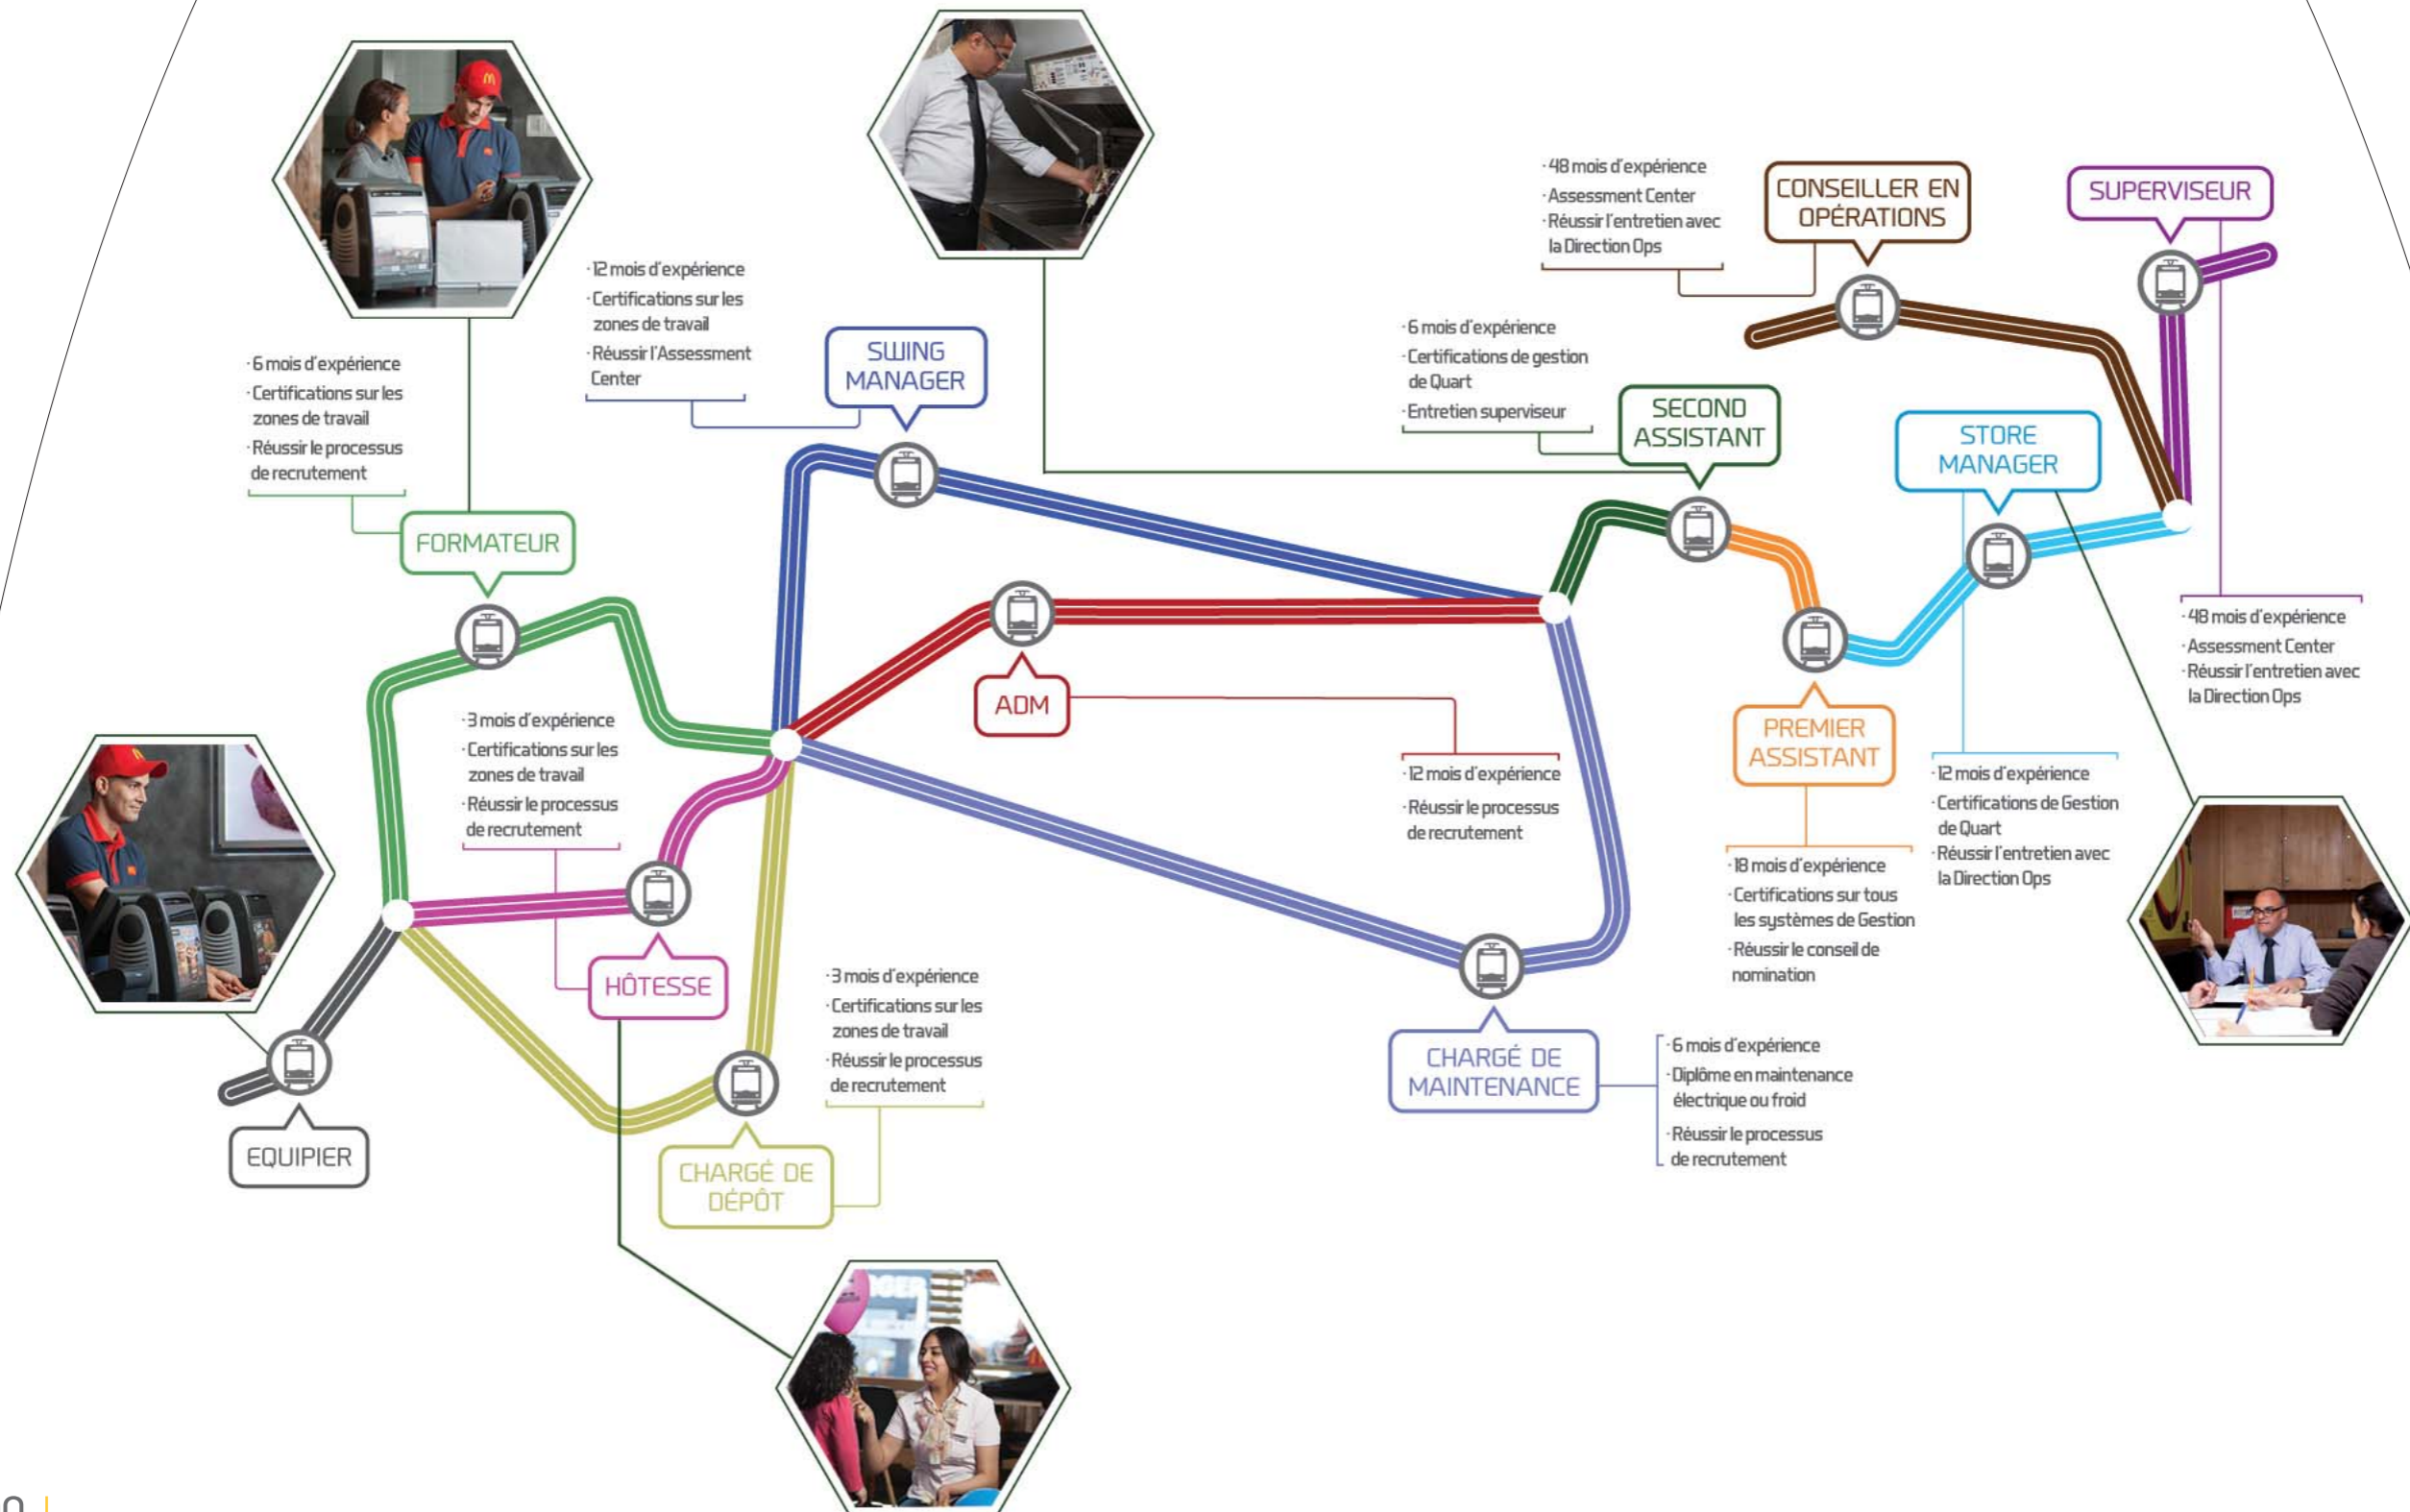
·48 mois d'expérience
·Assessment Center
·Réussir l'entretien avec la Direction Ops

CONSEILLER EN OPÉRATIONS

SUPERVISEUR

·12 mois d'expérience
·Certifications sur les zones de travail
·Réussir l'Assessment Center

SWING MANAGER

·6 mois d'expérience
·Certifications de gestion de Quart
·Entretien superviseur

SECOND ASSISTANT

STORE MANAGER

·6 mois d'expérience
·Certifications sur les zones de travail
·Réussir le processus de recrutement

FORMATEUR

ADM

·48 mois d'expérience
·Assessment Center
·Réussir l'entretien avec la Direction Ops

·3 mois d'expérience
·Certifications sur les zones de travail
·Réussir le processus de recrutement

PREMIER ASSISTANT

·12 mois d'expérience
·Réussir le processus de recrutement

·12 mois d'expérience
·Certifications de Gestion de Quart
·Réussir l'entretien avec la Direction Ops

·18 mois d'expérience
·Certifications sur tous les systèmes de Gestion
·Réussir le conseil de nomination

HÔTESSE

·3 mois d'expérience
·Certifications sur les zones de travail
·Réussir le processus de recrutement

CHARGÉ DE MAINTENANCE

·6 mois d'expérience
·Diplôme en maintenance électrique ou froid
·Réussir le processus de recrutement

EQUIPIER

CHARGÉ DE DÉPÔT